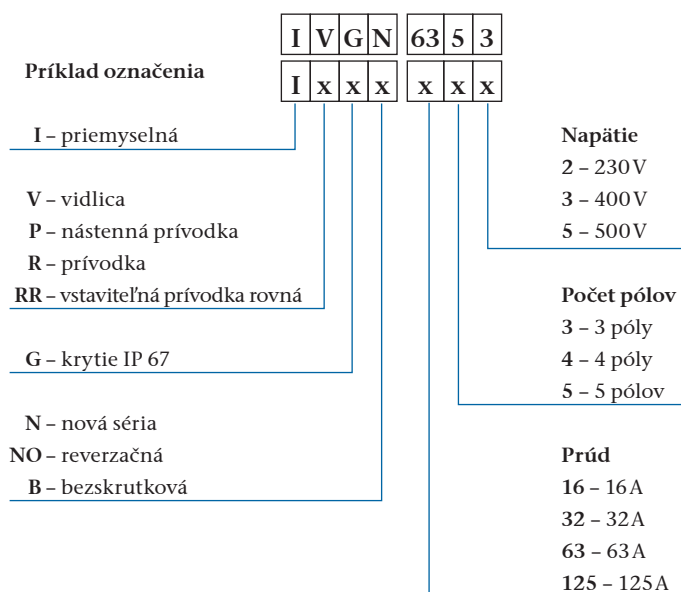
I V G N 63 5 3

Príklad označenia

I x x x x x x

I – priemyselná

V – vidlica
P – nástenná prívodka
R – prívodka
RR – vstaviteľná prívodka rovná

G – krytie IP 67

N – nová séria
NO – reverzačná
B – bezskrutková

Napätie
2 – 230 V
3 – 400 V
5 – 500 V

Počet pólov
3 – 3 póly
4 – 4 póly
5 – 5 pólov

Prúd
16 – 16 A
32 – 32 A
63 – 63 A
125 – 125 A